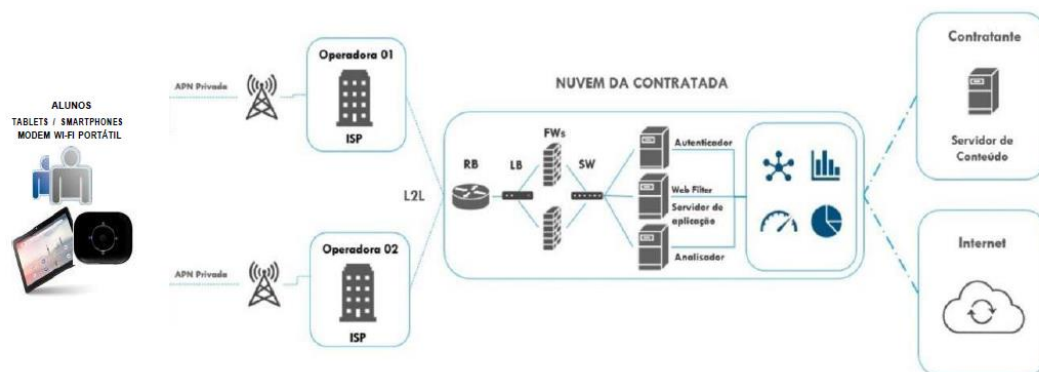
ALUNOS
TABLETS / SMARTPHONES
MODEM WI-FI PORTÁTIL

APN Privada

Operadora 01

ISP

APN Privada

Operadora 02

ISP

L2L

NUVEM DA CONTRATADA

RB

LB

FWs

SW

Autenticador

Web Filter
Servidor de aplicação

Analisador

Contratante

Servidor de Conteúdo

Internet